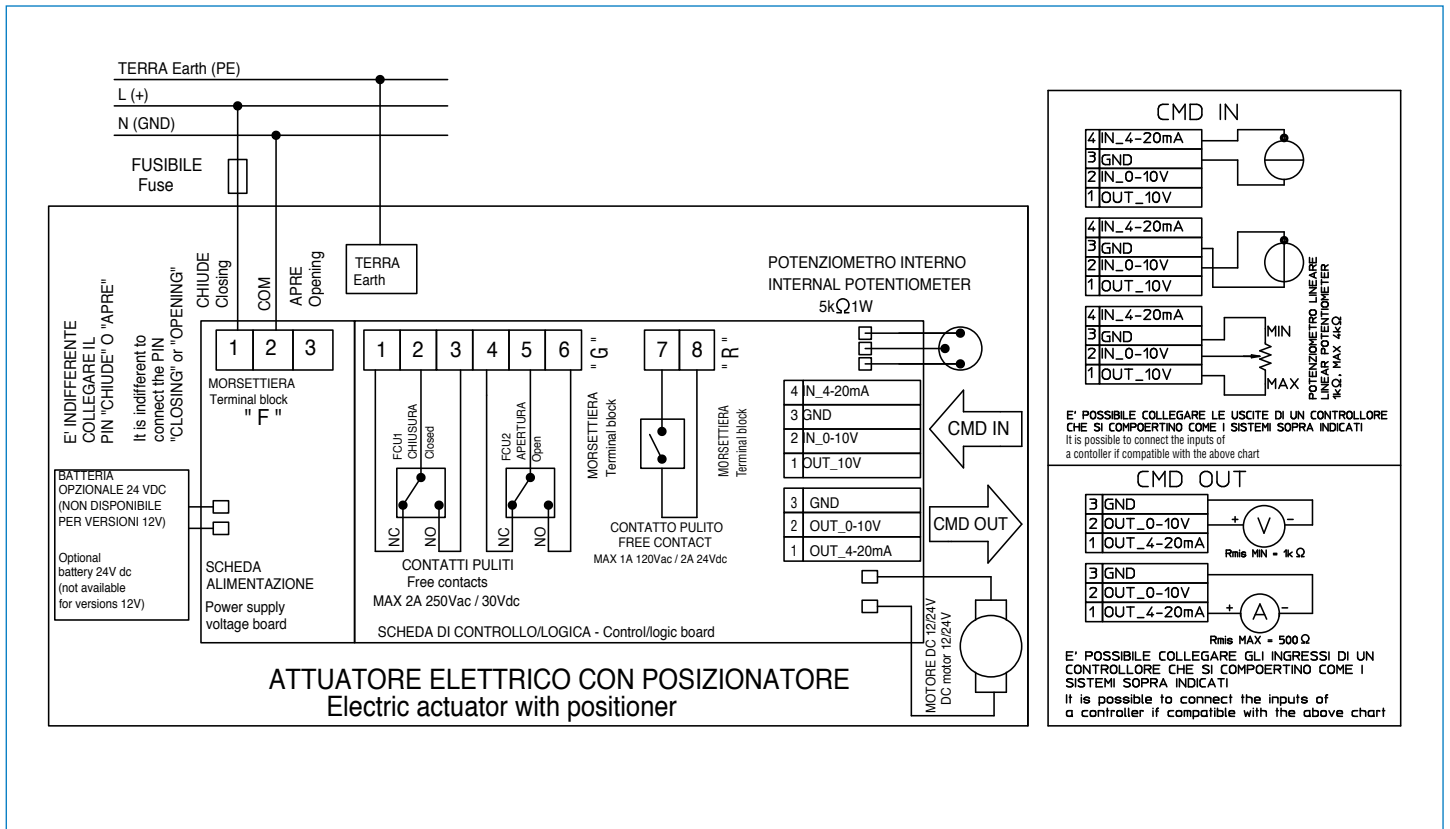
TERRA Earth (PE)
L (+)
N (GND)

FUSIBILE
Fuse

E' INDIFFERENTE COLLEGARE IL PIN "CHIUDE" O "APRE"
It is indifferent to connect the PIN "CLOSING" or "OPENING"

CHIUDE Closing
COM
APRE Opening

TERRA Earth

1 2 3
MORSETTIERA
Terminal block
" F "

BATTERIA OPZIONALE 24 VDC (NON DISPONIBILE PER VERSIONI 12V)
Optional battery 24V dc (not available for versions 12V)

SCHEDA ALIMENTAZIONE
Power supply voltage board

1 2 3 4 5 6
FCU1 CHIUSURA Closed
FCU2 APERTURA Open
NC NO NC NO
"G"
MORSETTIERA Terminal block
CONTATTI PULITI
Free contacts
MAX 2A 250Vac / 30Vdc

7 8
"R"
MORSETTIERA Terminal block
CONTATTO PULITO
FREE CONTACT
MAX 1A 120Vac / 2A 24Vdc

POTENZIOMETRO INTERNO
INTERNAL POTENTIOMETER
5kΩ1W

4 IN_4-20mA
3 GND
2 IN_0-10V
1 OUT_10V
CMD IN

3 GND
2 OUT_0-10V
1 OUT_4-20mA
CMD OUT

MOTORE DC 12/24V
DC motor 12/24V

SCHEDA DI CONTROLLO/LOGICA - Control/logic board

ATTUATORE ELETTRICO CON POSIZIONATORE
Electric actuator with positioner

CMD IN
4 IN_4-20mA
3 GND
2 IN_0-10V
1 OUT_10V

4 IN_4-20mA
3 GND
2 IN_0-10V
1 OUT_10V

4 IN_4-20mA
3 GND
2 IN_0-10V
1 OUT_10V
MIN
MAX
POTENZIOMETRO LINEARE
LINEAR POTENTIOMETER
1kΩ, MAX 4kΩ

E' POSSIBILE COLLEGARE LE USCITE DI UN CONTROLLORE CHE SI COMPOERTINO COME I SISTEMI SOPRA INDICATI
It is possible to connect the inputs of a controller if compatible with the above chart

CMD OUT
3 GND
2 OUT_0-10V
1 OUT_4-20mA
+ V −
Rmis MIN = 1k Ω

3 GND
2 OUT_0-10V
1 OUT_4-20mA
+ A −
Rmis MAX = 500 Ω

E' POSSIBILE COLLEGARE GLI INGRESSI DI UN CONTROLLORE CHE SI COMPOERTINO COME I SISTEMI SOPRA INDICATI
It is possible to connect the inputs of a controller if compatible with the above chart